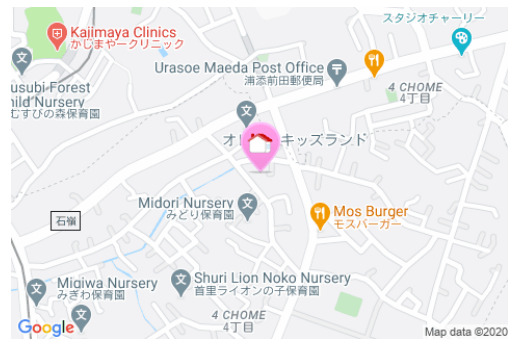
Kajimaya Clinics
かじまやークリニック

スタジオチャーリー

Urasoe Maeda Post Office
浦添前田郵便局

usubi Forest
hild Nursery
むすびの森保育園

4 CHOME
4丁目

オ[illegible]キッズランド

Midori Nursery
みどり保育園

Mos Burger
モスバーガー

石嶺

Migiwa Nursery
みぎわ保育園

Shuri Lion Noko Nursery
首里ライオンの子保育園

4 CHOME
4丁目

Google

Map data ©2020